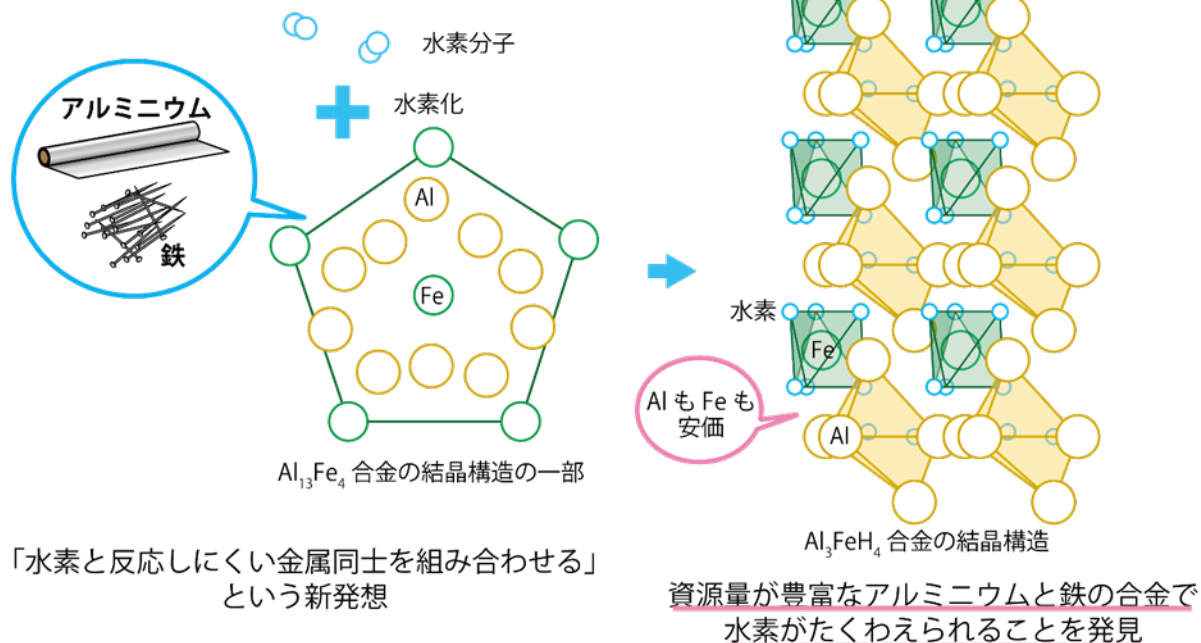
水素分子

水素化

アルミニウム

鉄

Al

Fe

$Al_{13}Fe_4$ 合金の結晶構造の一部

「水素と反応しにくい金属同士を組み合わせる」という新発想

水素

Fe

Al も Fe も安価

Al

$Al_3FeH_4$ 合金の結晶構造

資源量が豊富なアルミニウムと鉄の合金で水素がたくわえられることを発見